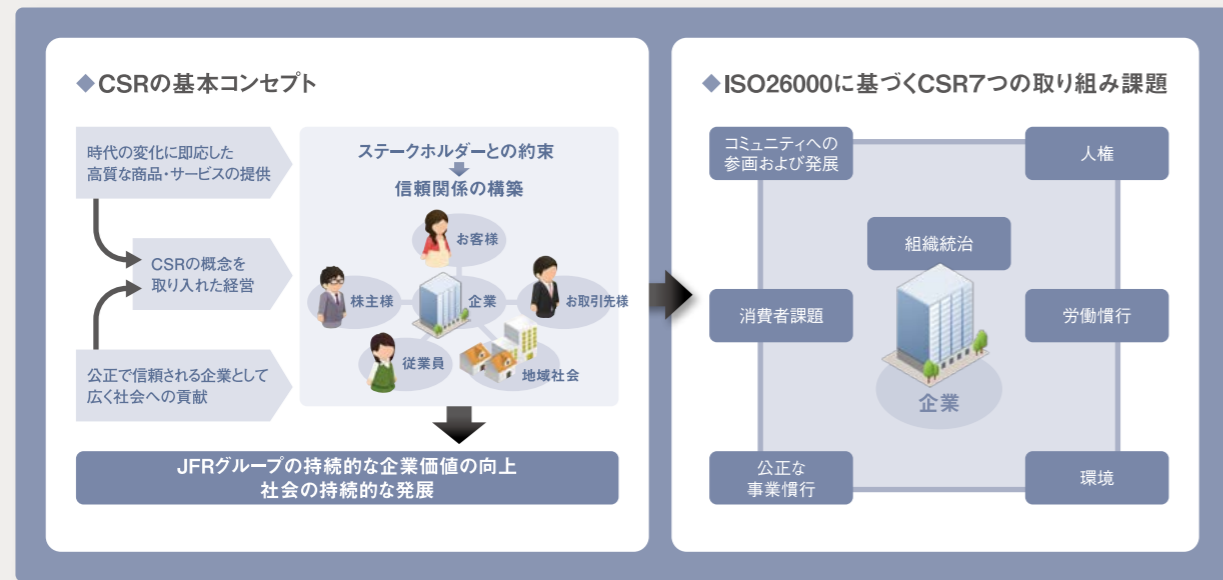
◆CSRの基本コンセプト

時代の変化に即応した高質な商品・サービスの提供

CSRの概念を取り入れた経営

公正で信頼される企業として広く社会への貢献

ステークホルダーとの約束

信頼関係の構築

お客様

株主様

企業

お取引先様

従業員

地域社会

JFRグループの持続的な企業価値の向上
社会の持続的な発展

◆ISO26000に基づくCSR7つの取り組み課題

コミュニティへの参画および発展

人権

組織統治

消費者課題

労働慣行

企業

公正な事業慣行

環境